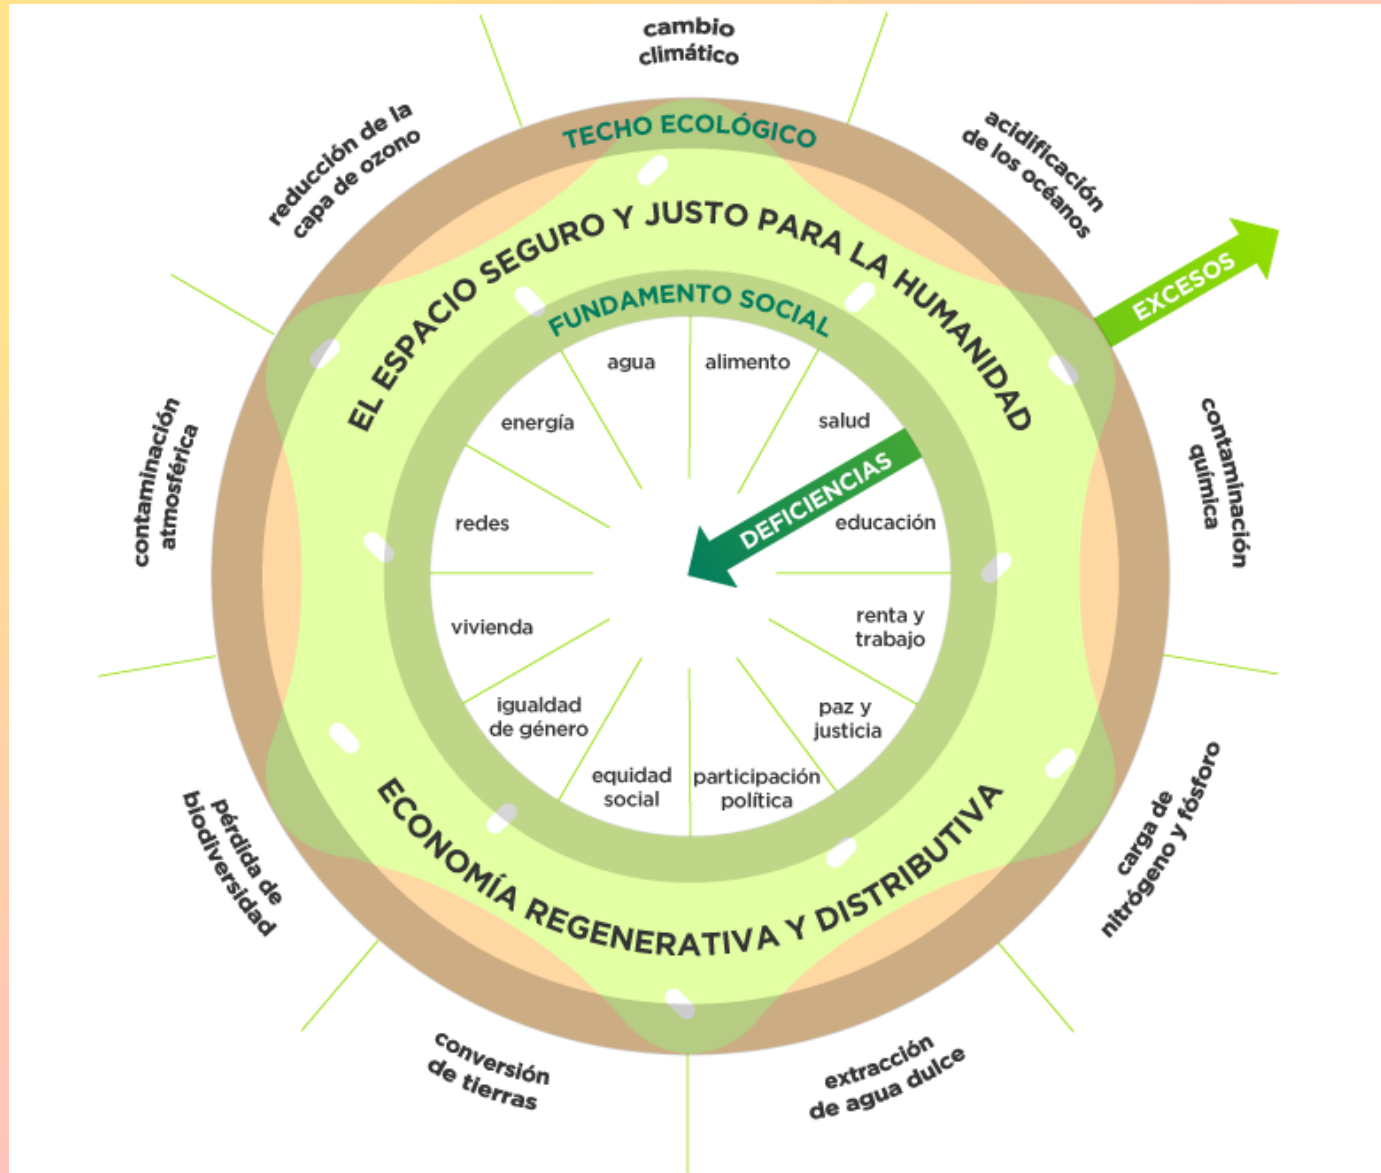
cambio climático

acidificación de los océanos

EXCESOS

contaminación química

carga de nitrógeno y fósforo

extracción de agua dulce

conversión de tierras

pérdida de biodiversidad

contaminación atmosférica

reducción de la capa de ozono

TECHO ECOLÓGICO

EL ESPACIO SEGURO Y JUSTO PARA LA HUMANIDAD

FUNDAMENTO SOCIAL

agua

alimento

salud

educación

renta y trabajo

paz y justicia

participación política

equidad social

igualdad de género

vivienda

redes

energía

DEFICIENCIAS

ECONOMÍA REGENERATIVA Y DISTRIBUTIVA